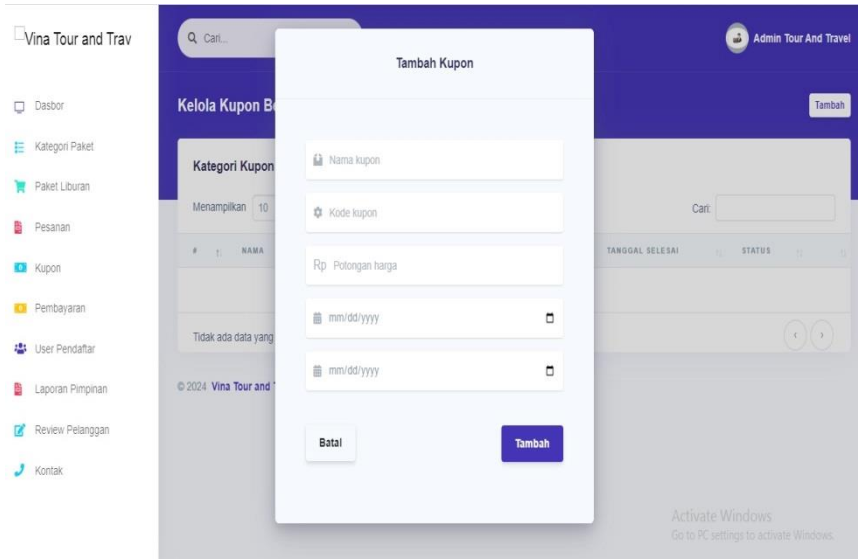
Vina Tour and Trav

Dasbor

Kategori Paket

Paket Liburan

Pesanan

Kupon

Pembayaran

User Pendaftar

Laporan Pimpinan

Review Pelanggan

Kontak

Cari...

Admin Tour And Travel

Kelola Kupon Be

Tambah

Kategori Kupon

Menampilkan 10

Cari:

# NAMA

TANGGAL SELESAI STATUS

Tidak ada data yang

© 2024 Vina Tour and

Tambah Kupon

Nama kupon

Kode kupon

Rp Potongan harga

mm/dd/yyyy

mm/dd/yyyy

Batal

Tambah

Activate Windows
Go to PC settings to activate Windows.